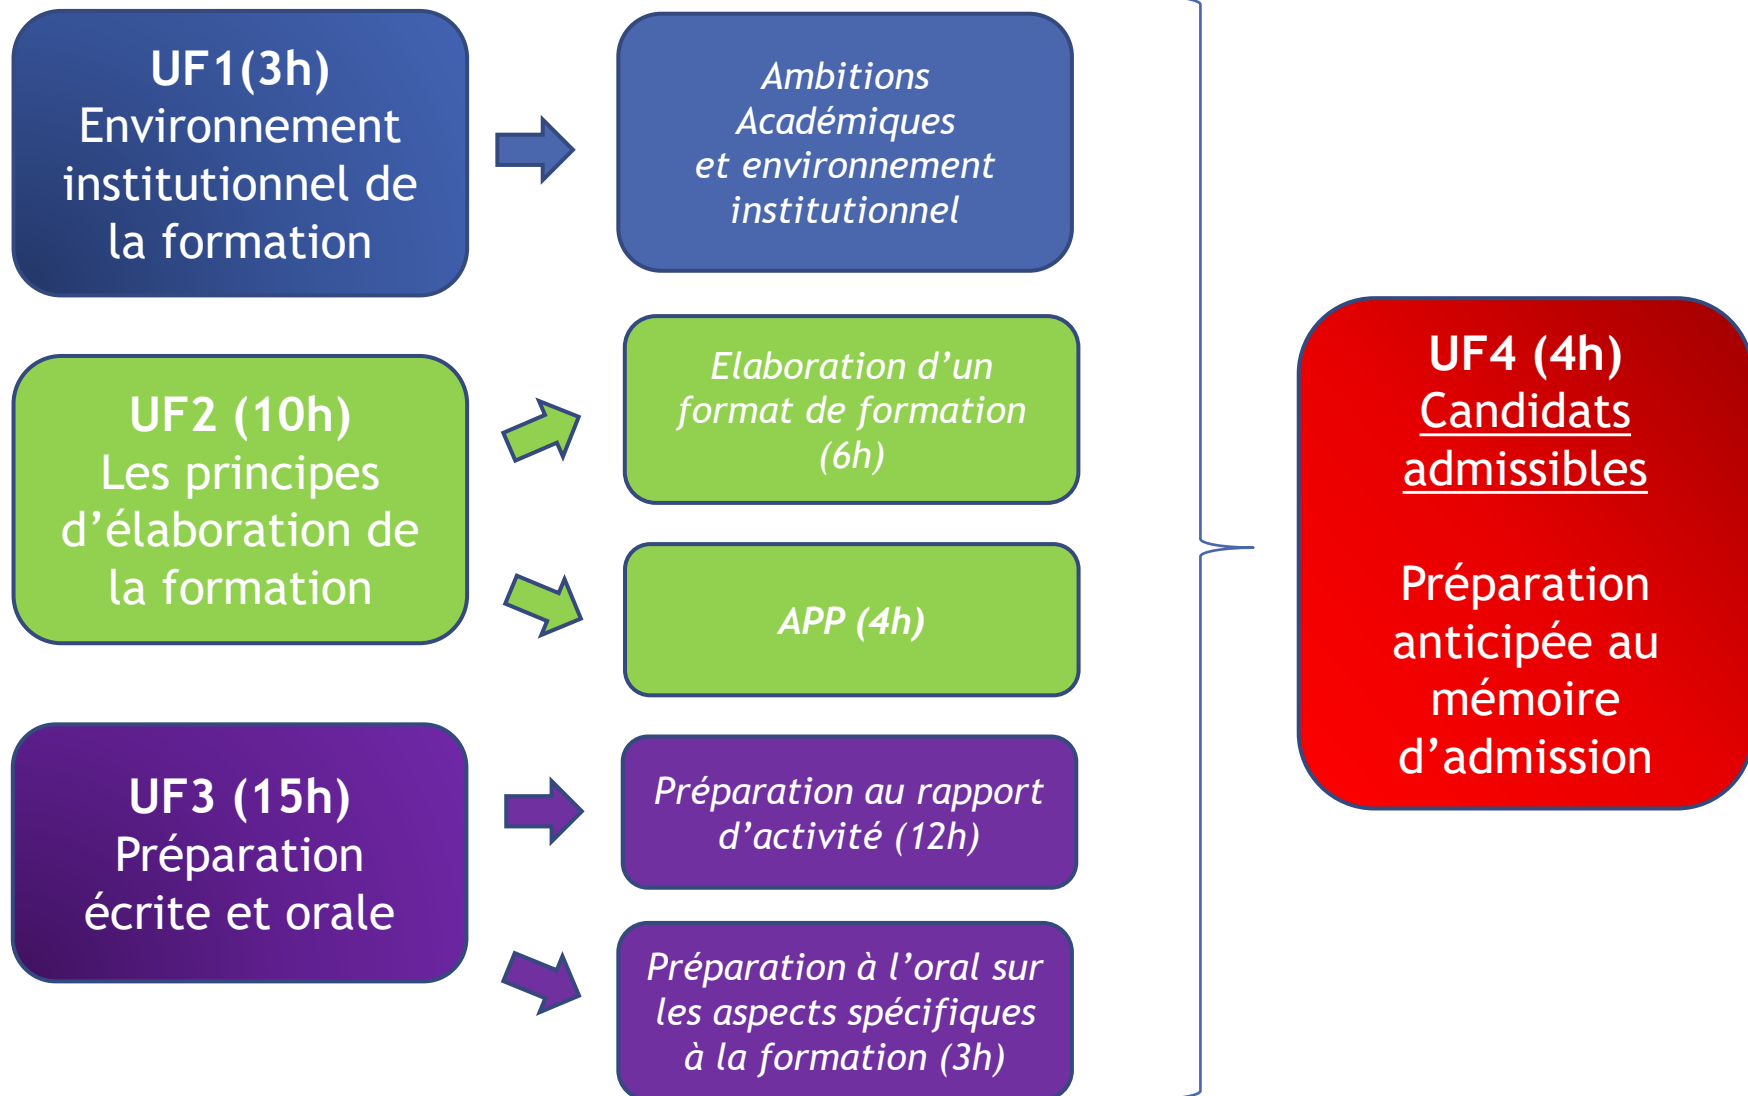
UF1(3h)
Environnement institutionnel de la formation

Ambitions Académiques et environnement institutionnel

UF2 (10h)
Les principes d’élaboration de la formation

Elaboration d’un format de formation (6h)

APP (4h)

UF3 (15h)
Préparation écrite et orale

Préparation au rapport d’activité (12h)

Préparation à l’oral sur les aspects spécifiques à la formation (3h)

UF4 (4h)
Candidats admissibles

Préparation anticipée au mémoire d’admission